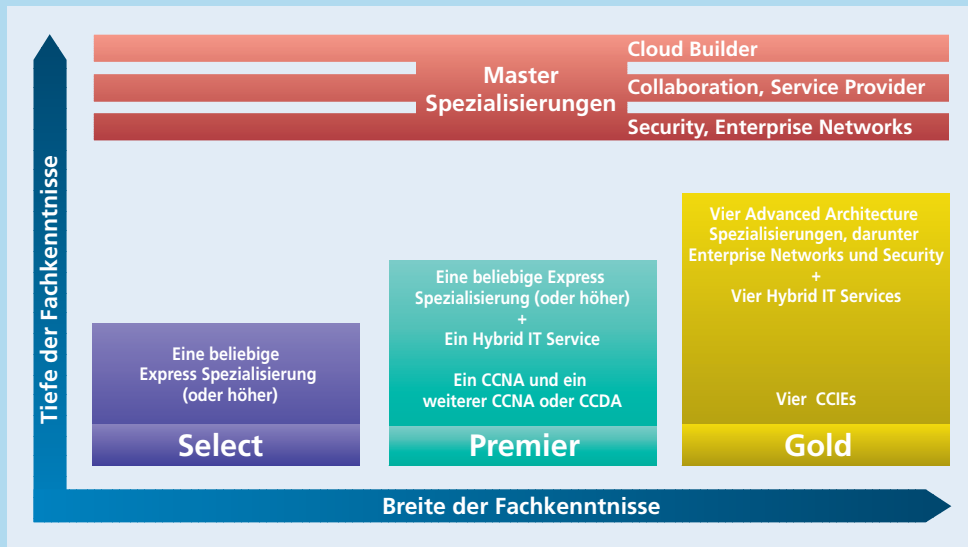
Master Spezialisierungen

Cloud Builder

Collaboration, Service Provider

Security, Enterprise Networks

Tiefe der Fachkenntnisse

Eine beliebige Express Spezialisierung (oder höher)

Select

Eine beliebige Express Spezialisierung (oder höher) + Ein Hybrid IT Service

Ein CCNA und ein weiterer CCNA oder CCDA

Premier

Vier Advanced Architecture Spezialisierungen, darunter Enterprise Networks und Security + Vier Hybrid IT Services

Vier CCIEs

Gold

Breite der Fachkenntnisse